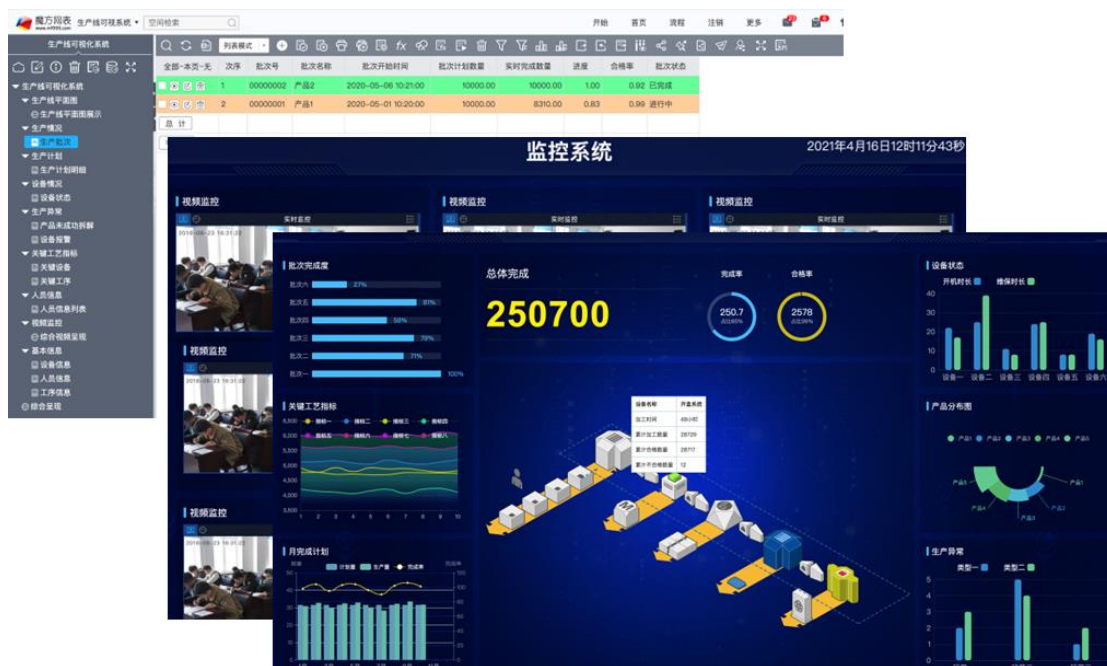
魔方网表 生产线可视系统 ▾ 空间检索

开始 首页 流程 注销 更多

生产线可视化系统

列表模式

| | 全部-本页-无 | 次序 | 批次号 | 批次名称 | 批次开始时间 | 批次计划数量 | 批次完成数量 | 进度 | 合格率 | 批次状态 |
|---|---|---|---|---|---|---|---|---|---|---|
| | | 1 | 00000002 | 产品2 | 2020-05-06 10:21:00 | 10000.00 | 10000.00 | 1.00 | 0.92 | 已完成 |
| | | 2 | 00000001 | 产品1 | 2020-05-01 10:20:00 | 10000.00 | 8310.00 | 0.83 | 0.99 | 进行中 |

总 计

生产线可视化系统
生产线平面图
生产线平面图展示
生产情况
生产批次
生产计划
生产计划明细
设备情况
设备状态
生产异常
产品未成功拆解
设备报警
关键工艺指标
关键设备
关键工序
人员信息
人员信息列表
视频监控
综合视频呈现
基本信息
设备信息
人员信息
工序信息
综合呈现

监控系统
2021年4月16日12时11分43秒

视频监控 实时监控
视频监控 实时监控
视频监控 实时监控

视频监控
视频监控

批次完成度
批次六 27%
批次五 87%
批次四 58%
批次三 79%
批次二 71%
批次一 100%

总体完成
250700
完成率 250.7
合格率 2578

关键工艺指标

月完成计划
计划量 生产量 完成率

设备名称 | 齐鑫系统
加工时间 | 49/40
累计加工数量 | 28729
累计合格数量 | 28717
累计不合格数量 | 12

设备状态
开机时长 维保时长
设备一 设备二 设备三 设备四 设备五 设备六

产品分布图
产品1 产品2 产品3 产品4 产品5

生产异常
类型一 类型二